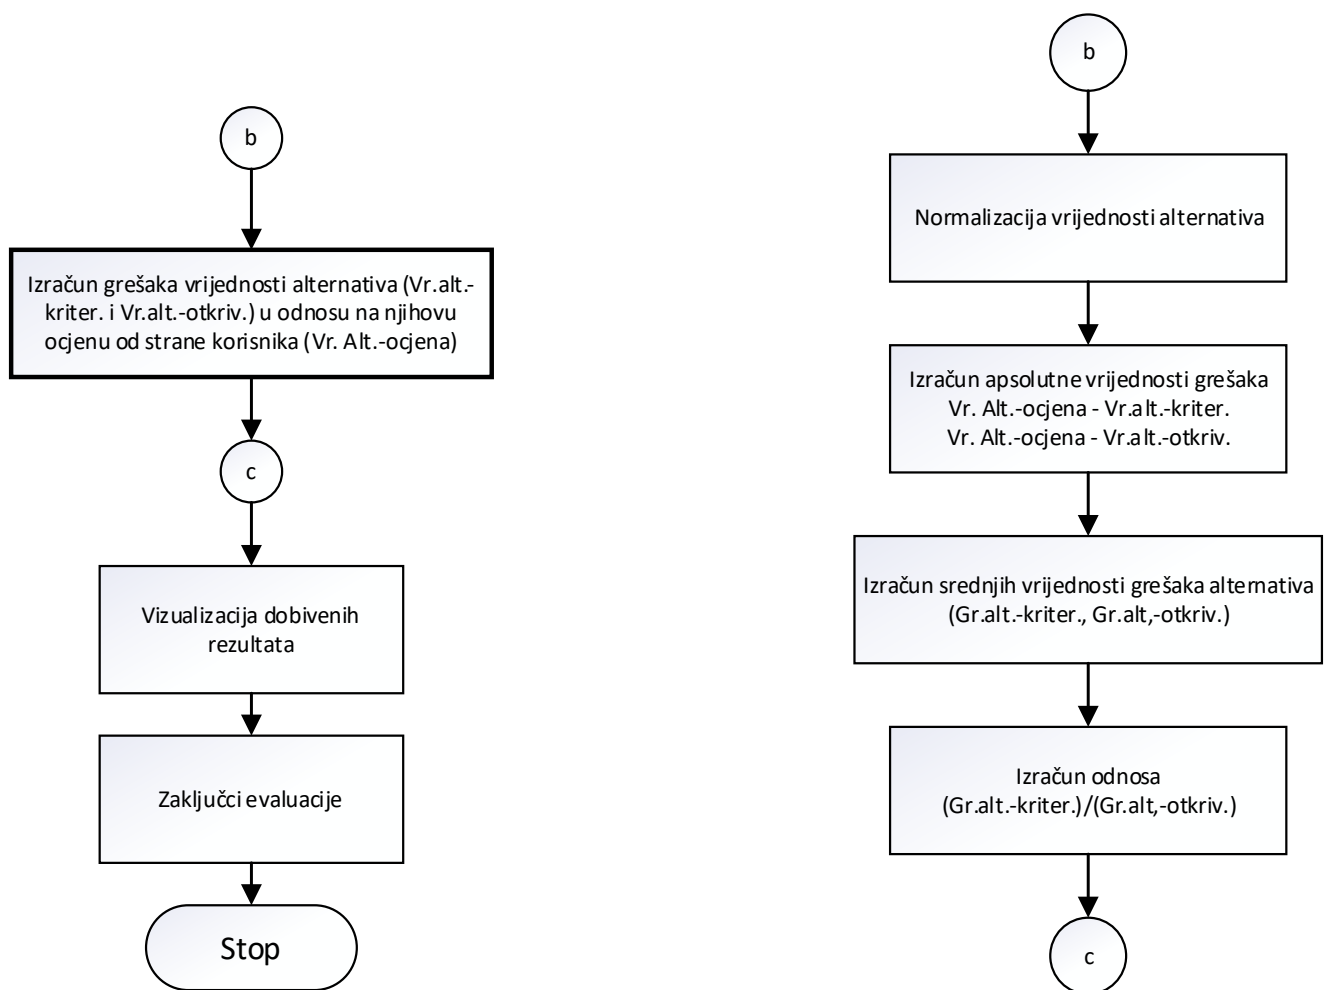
b

Izračun grešaka vrijednosti alternativa (Vr.alt.-kriter. i Vr.alt.-otkriv.) u odnosu na njihovu ocjenu od strane korisnika (Vr. Alt.-ocjena)

c

Vizualizacija dobivenih rezultata

Zaključci evaluacije

Stop

b

Normalizacija vrijednosti alternativa

Izračun apsolutne vrijednosti grešaka
Vr. Alt.-ocjena - Vr.alt.-kriter.
Vr. Alt.-ocjena - Vr.alt.-otkriv.

Izračun srednjih vrijednosti grešaka alternativa (Gr.alt.-kriter., Gr.alt,-otkriv.)

Izračun odnosa (Gr.alt.-kriter.)/(Gr.alt,-otkriv.)

c